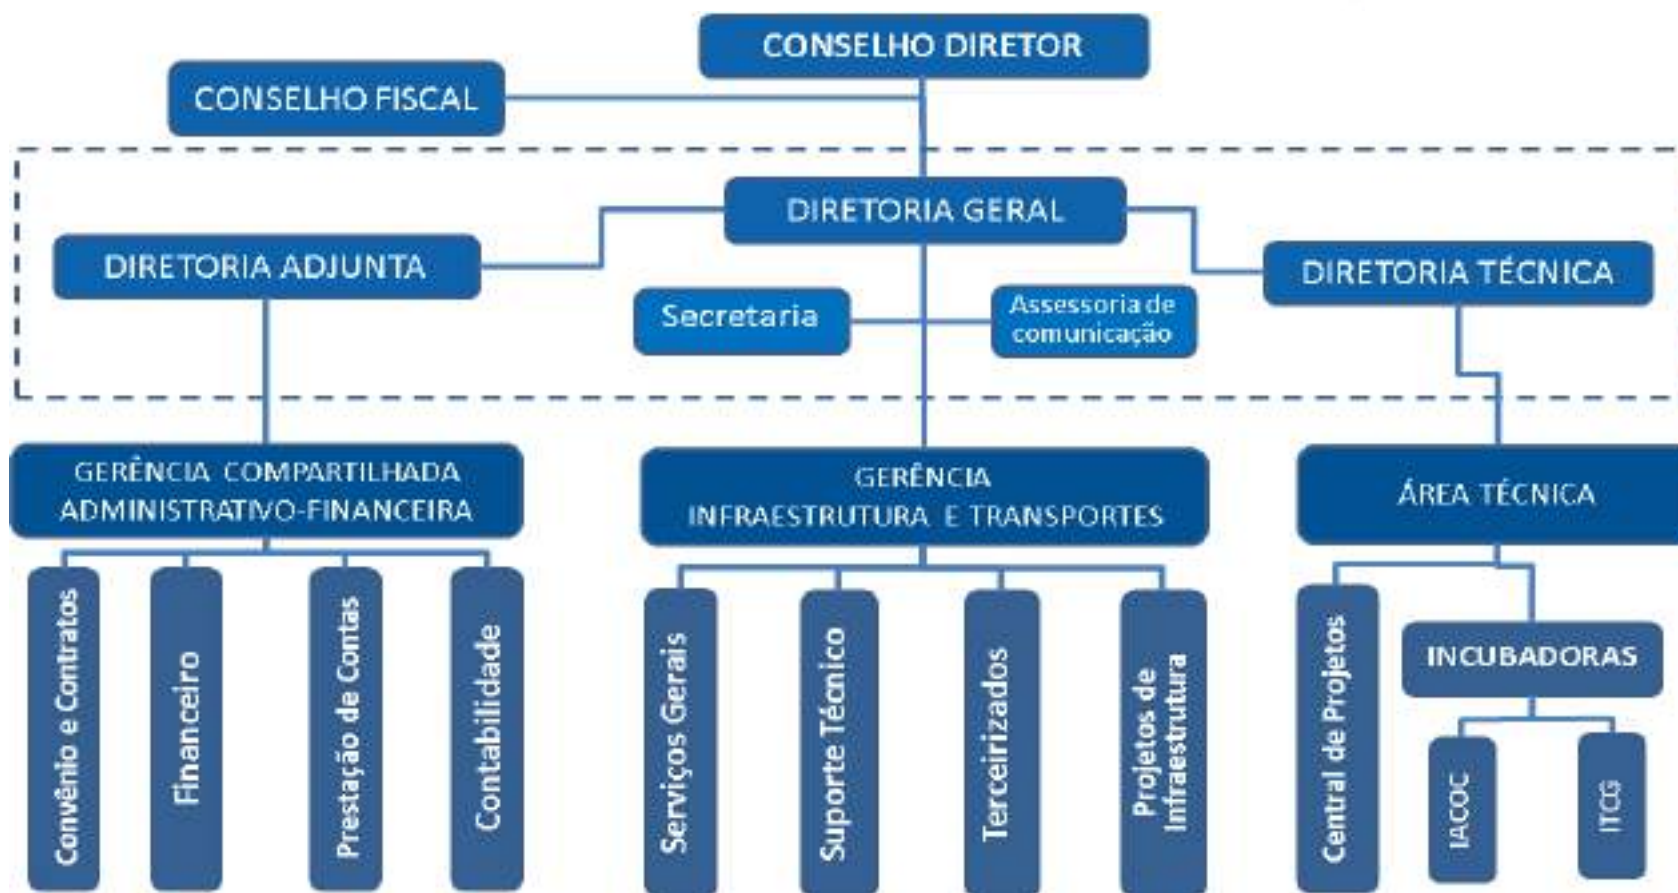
CONSELHO DIRETOR

CONSELHO FISCAL

DIRETORIA GERAL

DIRETORIA ADJUNTA

DIRETORIA TÉCNICA

Secretaria

Assessoria de comunicação

GERÊNCIA COMPARTILHADA ADMINISTRATIVO-FINANCEIRA

Convênio e Contratos

Financeiro

Prestação de Contas

Contabilidade

GERÊNCIA INFRAESTRUTURA E TRANSPORTES

Serviços Gerais

Suporte Técnico

Terceirizados

Projetos de Infraestrutura

ÁREA TÉCNICA

Central de Projetos

INCUBADORAS

IACOC

ITCG